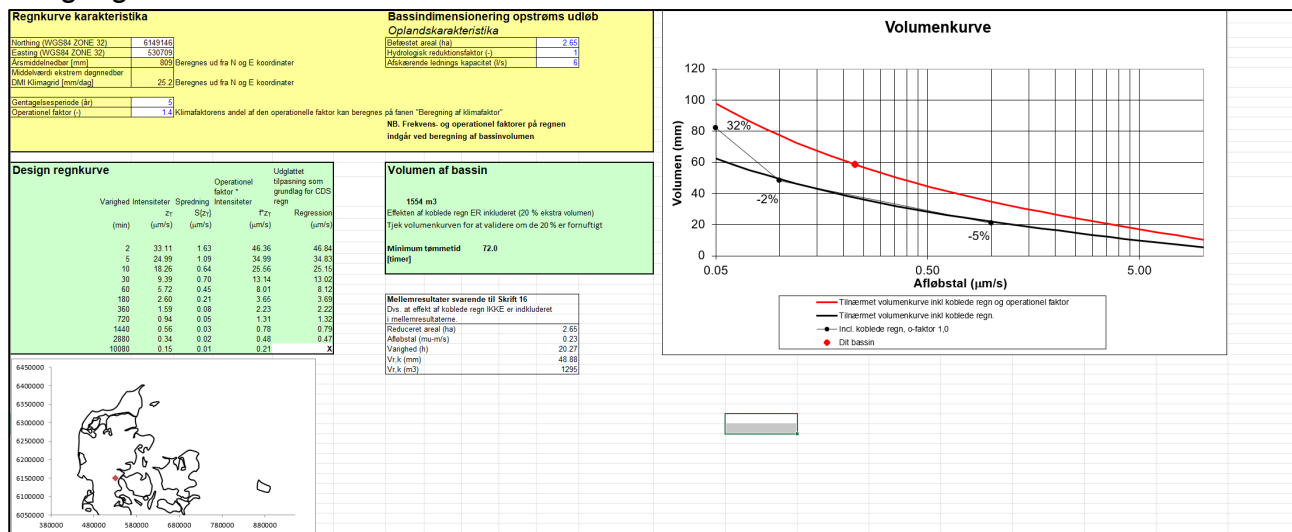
Regnkurve karakteristika

| | | |
|---|---|---|
| Northing (WGS84 ZONE 32) | 6149146 | |
| Easting (WGS84 ZONE 32) | 530709 | |
| Årsmiddelnedbør [mm] | 809 | Beregnes ud fra N og E koordinater |
| Middelværdi ekstrem døgnnedbør DMI Klimagrid [mm/dag] | 25.2 | Beregnes ud fra N og E koordinater |
| Gentagelsesperiode (år) | 5 | |
| Operationel faktor (-) | 1.4 | Klimafaktorens andel af den operationelle faktor kan beregnes på fanen "Beregning af klimafaktor" |

Bassindimensionering opstrøms udløb
Oplandskarakteristika

| | |
|---|---|
| Befæstet areal (ha) | 2.65 |
| Hydrologisk reduktionsfaktor (-) | 1 |
| Afskærende lednings kapacitet (l/s) | 6 |

NB. Frekvens- og operationel faktorer på regnen indgår ved beregning af bassinvolumen

Design regnkurve

| Varighed | Intensiteter | Spredning | Operationel faktor * Intensiteter | Udglattet tilpasning som grundlag for CDS regn |
|---|---|---|---|---|
| | $z_T$ | $S(z_T)$ | $f^*z_T$ | Regression |
| (min) | (µm/s) | (µm/s) | (µm/s) | (µm/s) |
| 2 | 33.11 | 1.63 | 46.36 | 46.84 |
| 5 | 24.99 | 1.09 | 34.99 | 34.83 |
| 10 | 18.26 | 0.64 | 25.56 | 25.15 |
| 30 | 9.39 | 0.70 | 13.14 | 13.02 |
| 60 | 5.72 | 0.45 | 8.01 | 8.12 |
| 180 | 2.60 | 0.21 | 3.65 | 3.69 |
| 360 | 1.59 | 0.08 | 2.23 | 2.22 |
| 720 | 0.94 | 0.05 | 1.31 | 1.32 |
| 1440 | 0.56 | 0.03 | 0.78 | 0.79 |
| 2880 | 0.34 | 0.02 | 0.48 | 0.47 |
| 10080 | 0.15 | 0.01 | 0.21 | X |

Volumen af bassin

1554 m3
Effekten af koblede regn ER inkluderet (20 % ekstra volumen)
Tjek volumenkurven for at validere om de 20 % er fornuftigt

Minimum tømmetid 72.0
[timer]

Mellemresultater svarende til Skrift 16
Dvs. at effekt af koblede regn IKKE er indkluderet i mellemresultaterne

| | |
|---|---|
| Reduceret areal (ha) | 2.65 |
| Afløbstal (mu-m/s) | 0.23 |
| Varighed (h) | 20.27 |
| Vr,k (mm) | 48.88 |
| Vr,k (m3) | 1295 |

Volumenkurve

120
100
80
60
40
20
0
Volumen (mm)
0.05 0.50 5.00
Afløbstal (µm/s)
32%
-2%
-5%

Tilnærmet volumenkurve inkl koblede regn og operationel faktor
Tilnærmet volumenkurve inkl koblede regn.
Incl. koblede regn, o-faktor 1,0
Dit bassin

6450000
6400000
6350000
6300000
6250000
6200000
6150000
6100000
6050000
380000 480000 580000 680000 780000 880000